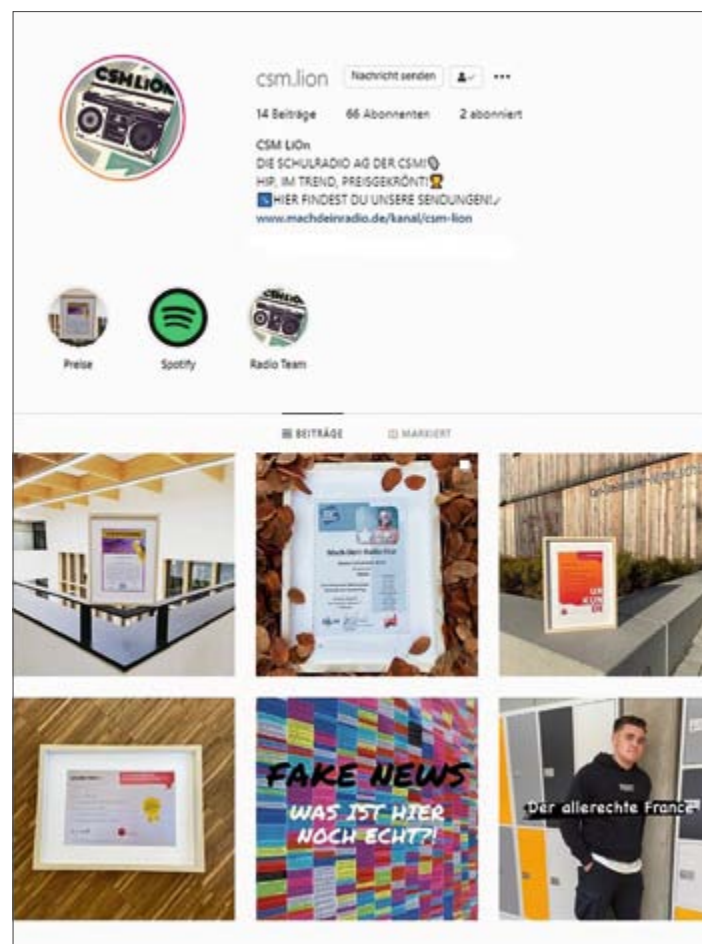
CSM LiOn

csm.lion Nachricht senden ...

14 Beiträge 66 Abonnenten 2 abonniert

CSM LiOn
DIE SCHULRADIO AG DER CSM!
HIP, IM TREND, PREISGEKRÖNT!
HIER FINDEST DU UNSERE SENDUNGEN!
www.machdeinradio.de/kanal/csm-lion

Preise Spotify Radio Team

BEITRÄGE MARKIERT

FAKE NEWS
WAS IST HIER NOCH ECHT?!

Der allerechte France